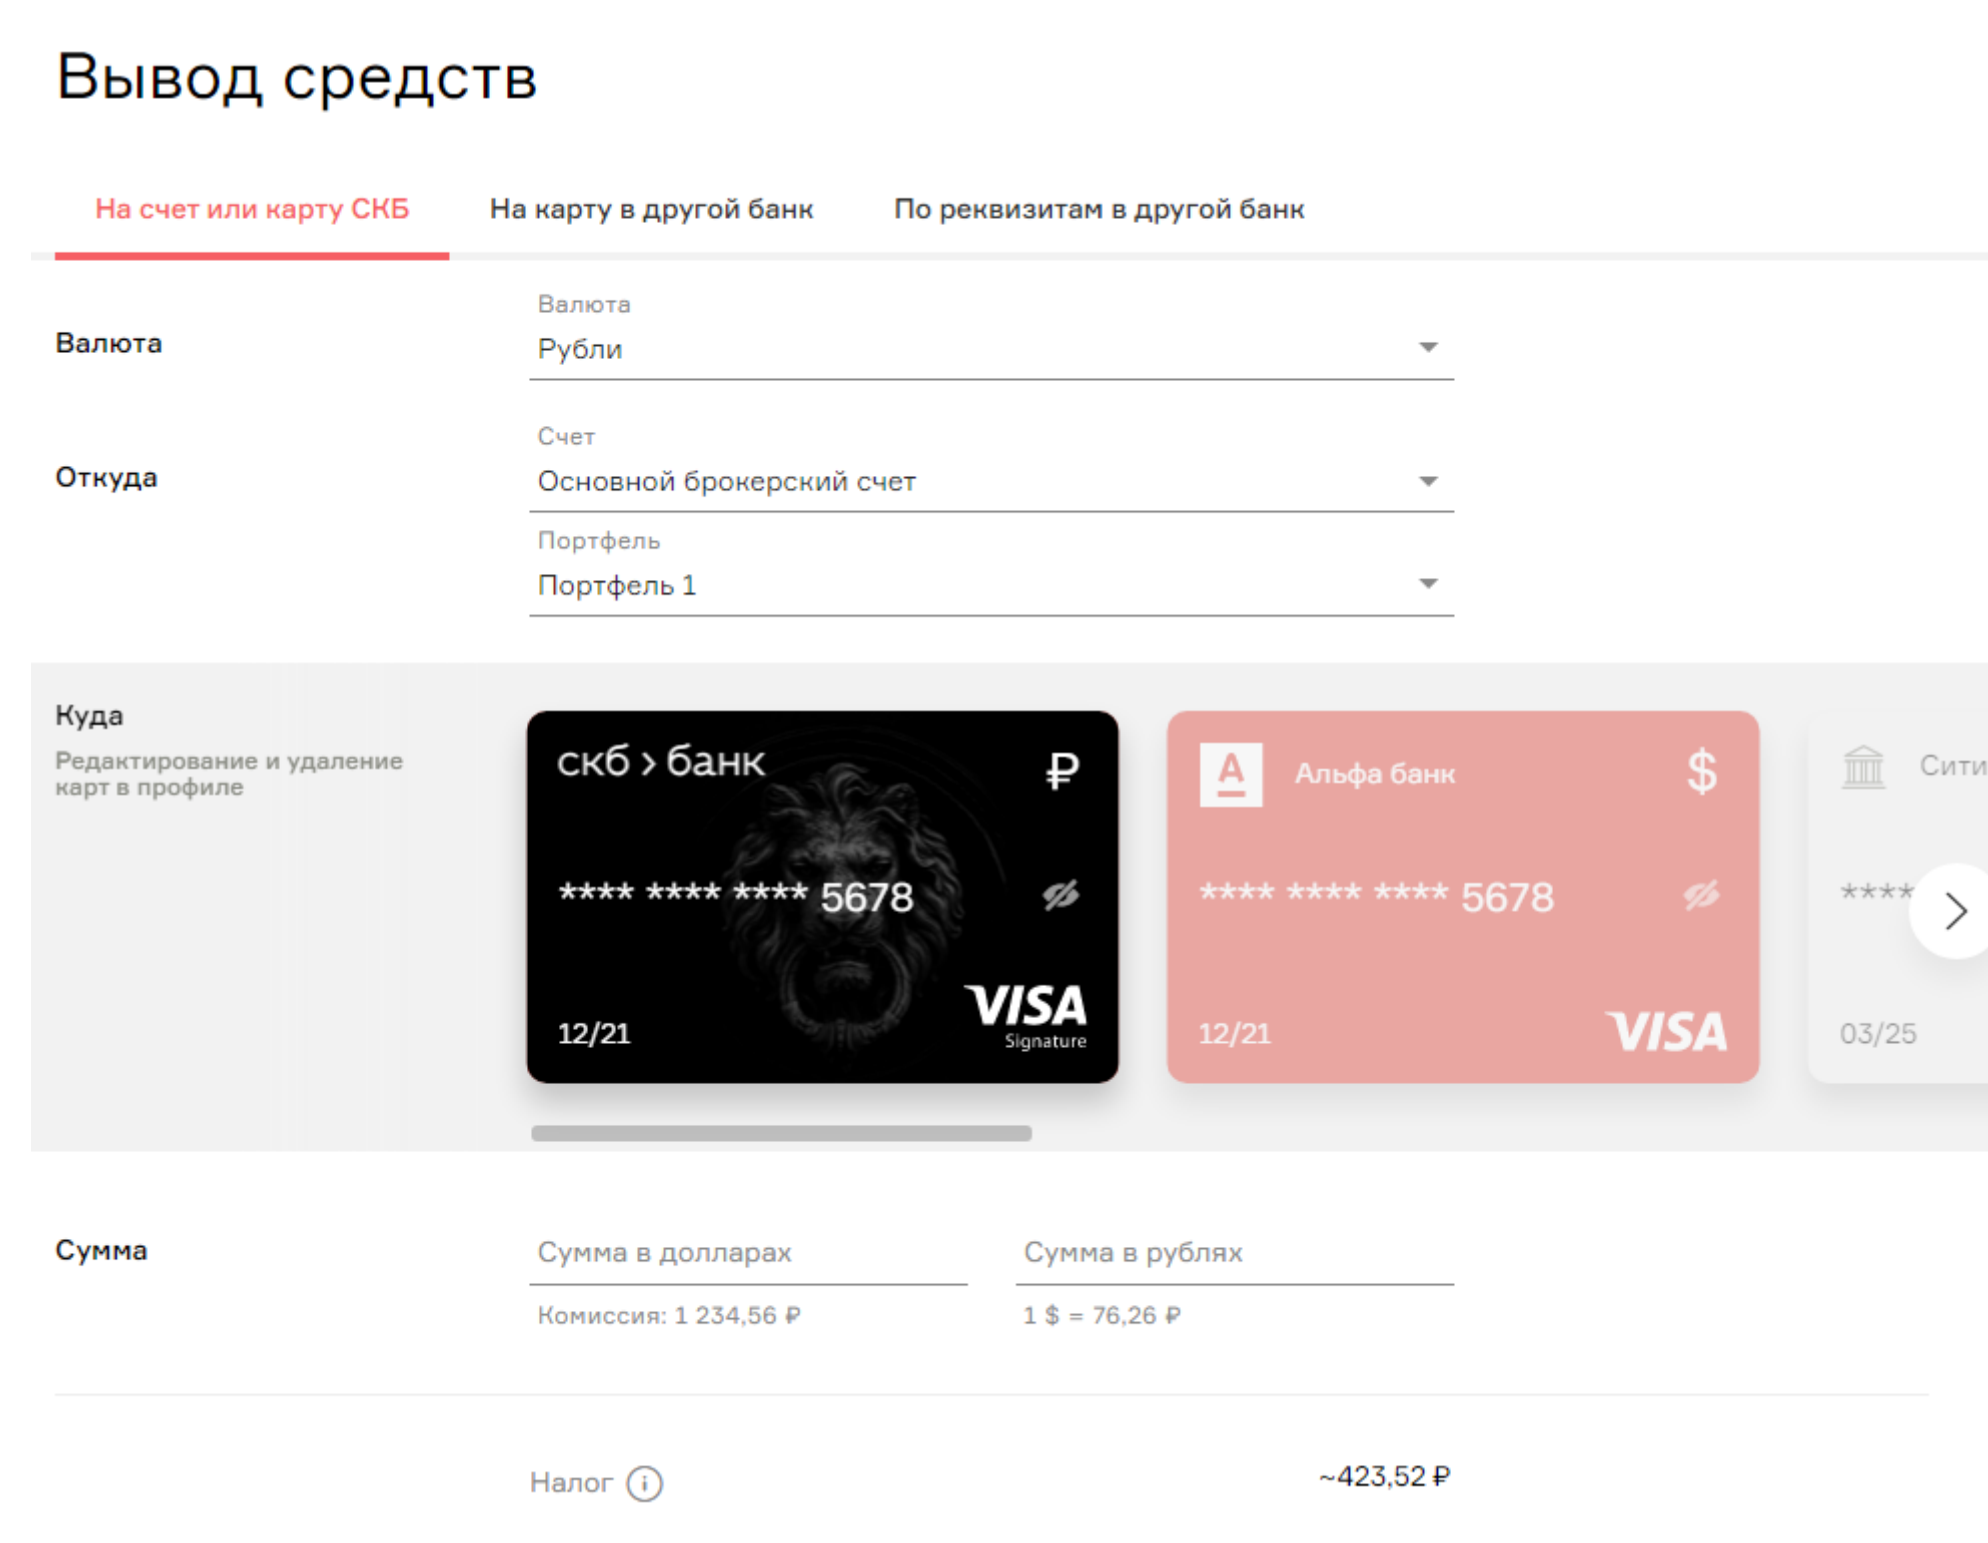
Вывод средств

На счет или карту СКБ
На карту в другой банк
По реквизитам в другой банк

Валюта
Валюта
Рубли

Откуда
Счет
Основной брокерский счет
Портфель
Портфель 1

Куда
Редактирование и удаление карт в профиле

скб › банк ₽
**** **** **** 5678
12/21
VISA Signature

Альфа банк $
**** **** **** 5678
12/21
VISA

Сити
****
03/25

Сумма
Сумма в долларах
Комиссия: 1 234,56 ₽
Сумма в рублях
1 $ = 76,26 ₽

Налог
~423,52 ₽